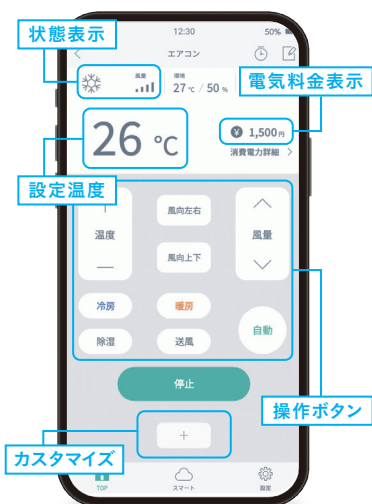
12:30
50%
状態表示
エアコン
風量
環境
27 ℃ / 50 %
電気料金表示
26 ℃
¥ 1,500円
消費電力詳細 >
設定温度
+
温度
—
風向左右
風向上下
風量
冷房
暖房
除湿
送風
自動
停止
操作ボタン
+
カスタマイズ
TOP
スマート
設定